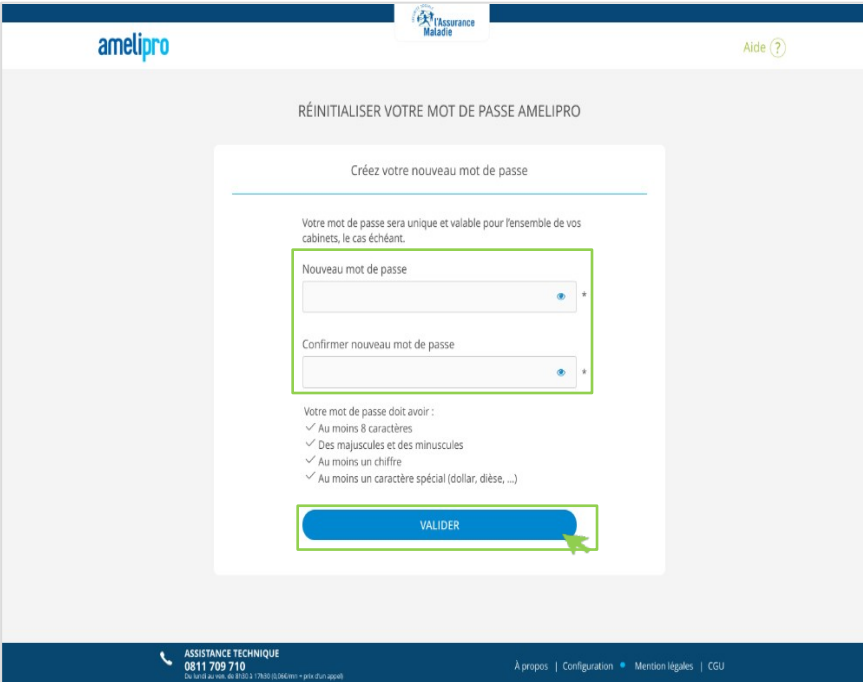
l'Assurance Maladie

amelipro

Aide ?

RÉINITIALISER VOTRE MOT DE PASSE AMELIPRO

Créez votre nouveau mot de passe

Votre mot de passe sera unique et valable pour l'ensemble de vos cabinets, le cas échéant.

Nouveau mot de passe

*

Confirmer nouveau mot de passe

*

Votre mot de passe doit avoir :
Au moins 8 caractères
Des majuscules et des minuscules
Au moins un chiffre
Au moins un caractère spécial (dollar, dièse, ...)

VALIDER

ASSISTANCE TECHNIQUE
0811 709 710
Du lundi au ven. de 8h30 à 17h30 (0,06€/min + prix d'un appel)

À propos | Configuration | Mention légales | CGU